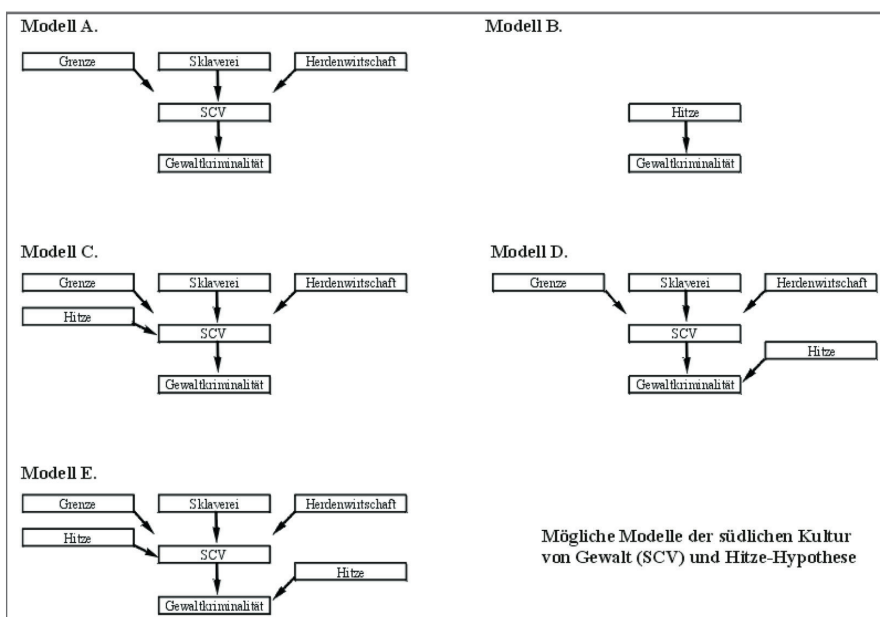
Modell A.

Grenze

Sklaverei

Herdenwirtschaft

SCV

Gewaltkriminalität

Modell B.

Hitze

Gewaltkriminalität

Modell C.

Grenze

Sklaverei

Herdenwirtschaft

Hitze

SCV

Gewaltkriminalität

Modell D.

Grenze

Sklaverei

Herdenwirtschaft

SCV

Hitze

Gewaltkriminalität

Modell E.

Grenze

Sklaverei

Herdenwirtschaft

Hitze

SCV

Hitze

Gewaltkriminalität

Mögliche Modelle der südlichen Kultur von Gewalt (SCV) und Hitze-Hypothese